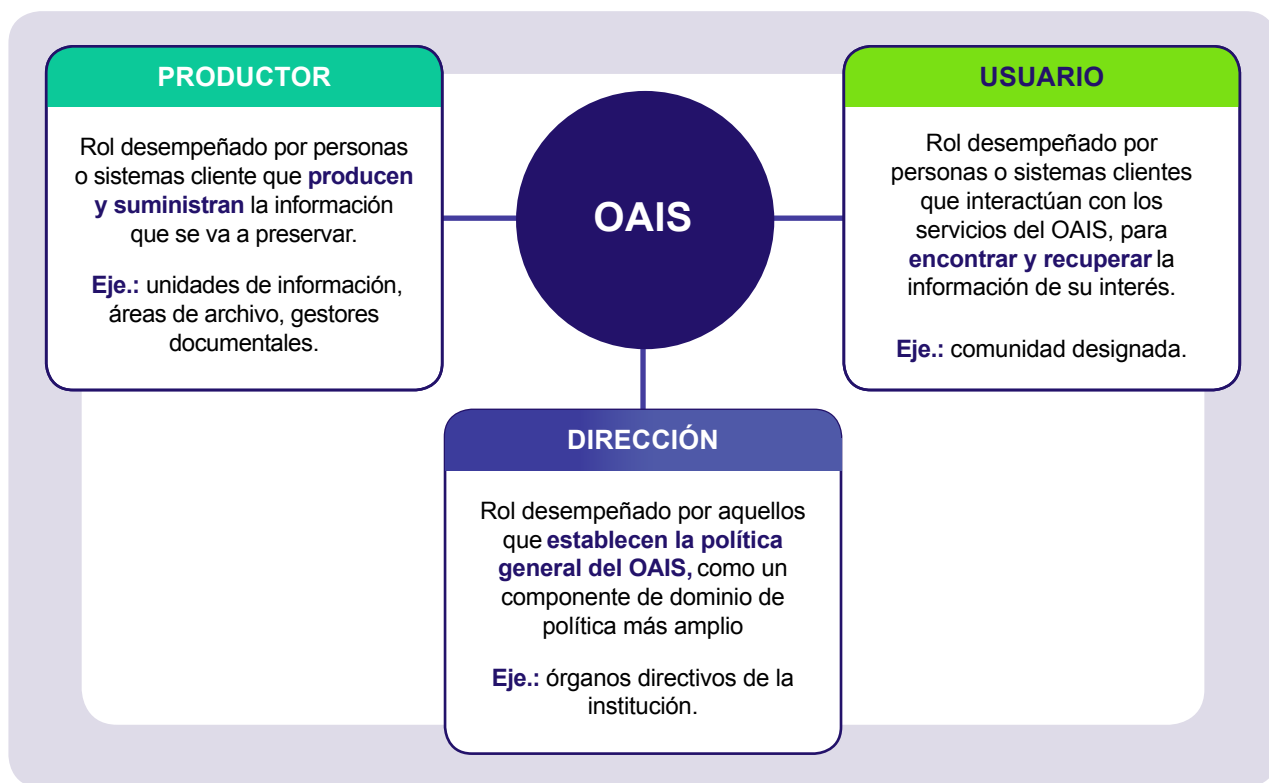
PRODUCTOR

Rol desempeñado por personas o sistemas cliente que producen y suministran la información que se va a preservar.

Eje.: unidades de información, áreas de archivo, gestores documentales.

OAIS

USUARIO

Rol desempeñado por personas o sistemas clientes que interactúan con los servicios del OAIS, para encontrar y recuperar la información de su interés.

Eje.: comunidad designada.

DIRECCIÓN

Rol desempeñado por aquellos que establecen la política general del OAIS, como un componente de dominio de política más amplio

Eje.: órganos directivos de la institución.